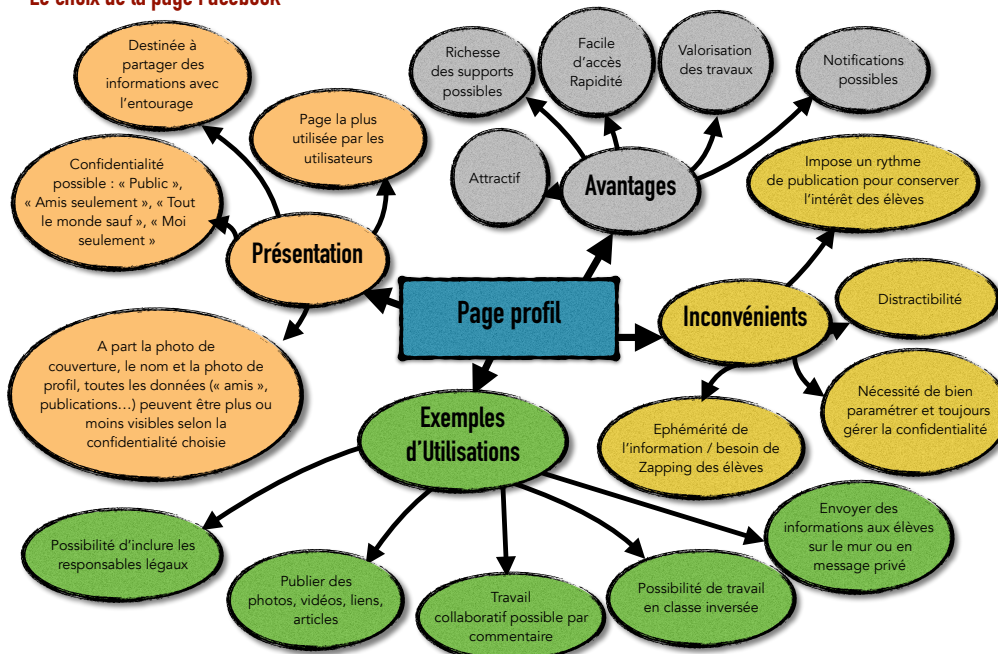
Le choix de la page Facebook

Destinée à partager des informations avec l'entourage

Page la plus utilisée par les utilisateurs

Confidentialité possible : « Public », « Amis seulement », « Tout le monde sauf », « Moi seulement »

Présentation

A part la photo de couverture, le nom et la photo de profil, toutes les données (« amis », publications…) peuvent être plus ou moins visibles selon la confidentialité choisie

Richesse des supports possibles

Facile d'accès Rapidité

Valorisation des travaux

Notifications possibles

Attractif

Avantages

Impose un rythme de publication pour conserver l'intérêt des élèves

Page profil

Inconvénients

Distractibilité

Nécessité de bien paramétrer et toujours gérer la confidentialité

Ephémérité de l'information / besoin de Zapping des élèves

Exemples d'Utilisations

Envoyer des informations aux élèves sur le mur ou en message privé

Possibilité d'inclure les responsables légaux

Publier des photos, vidéos, liens, articles

Travail collaboratif possible par commentaire

Possibilité de travail en classe inversée